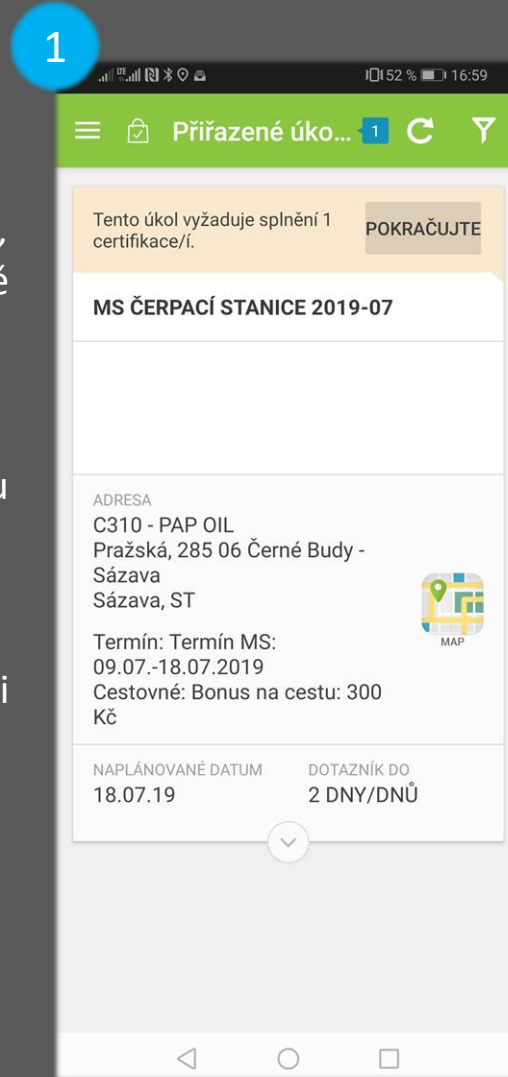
1

52 % 16:59

Přiřazené úko... 1

Tento úkol vyžaduje splnění 1 certifikace/í.

POKRAČUJTE

MS ČERPACÍ STANICE 2019-07

ADRESA
C310 - PAP OIL
Pražská, 285 06 Černé Budy - Sázava
Sázava, ST

MAP

Termín: Termín MS: 09.07.-18.07.2019
Cestovné: Bonus na cestu: 300 Kč

NAPLÁNOVANÉ DATUM
18.07.19

DOTAZNÍK DO
2 DNY/DNŮ